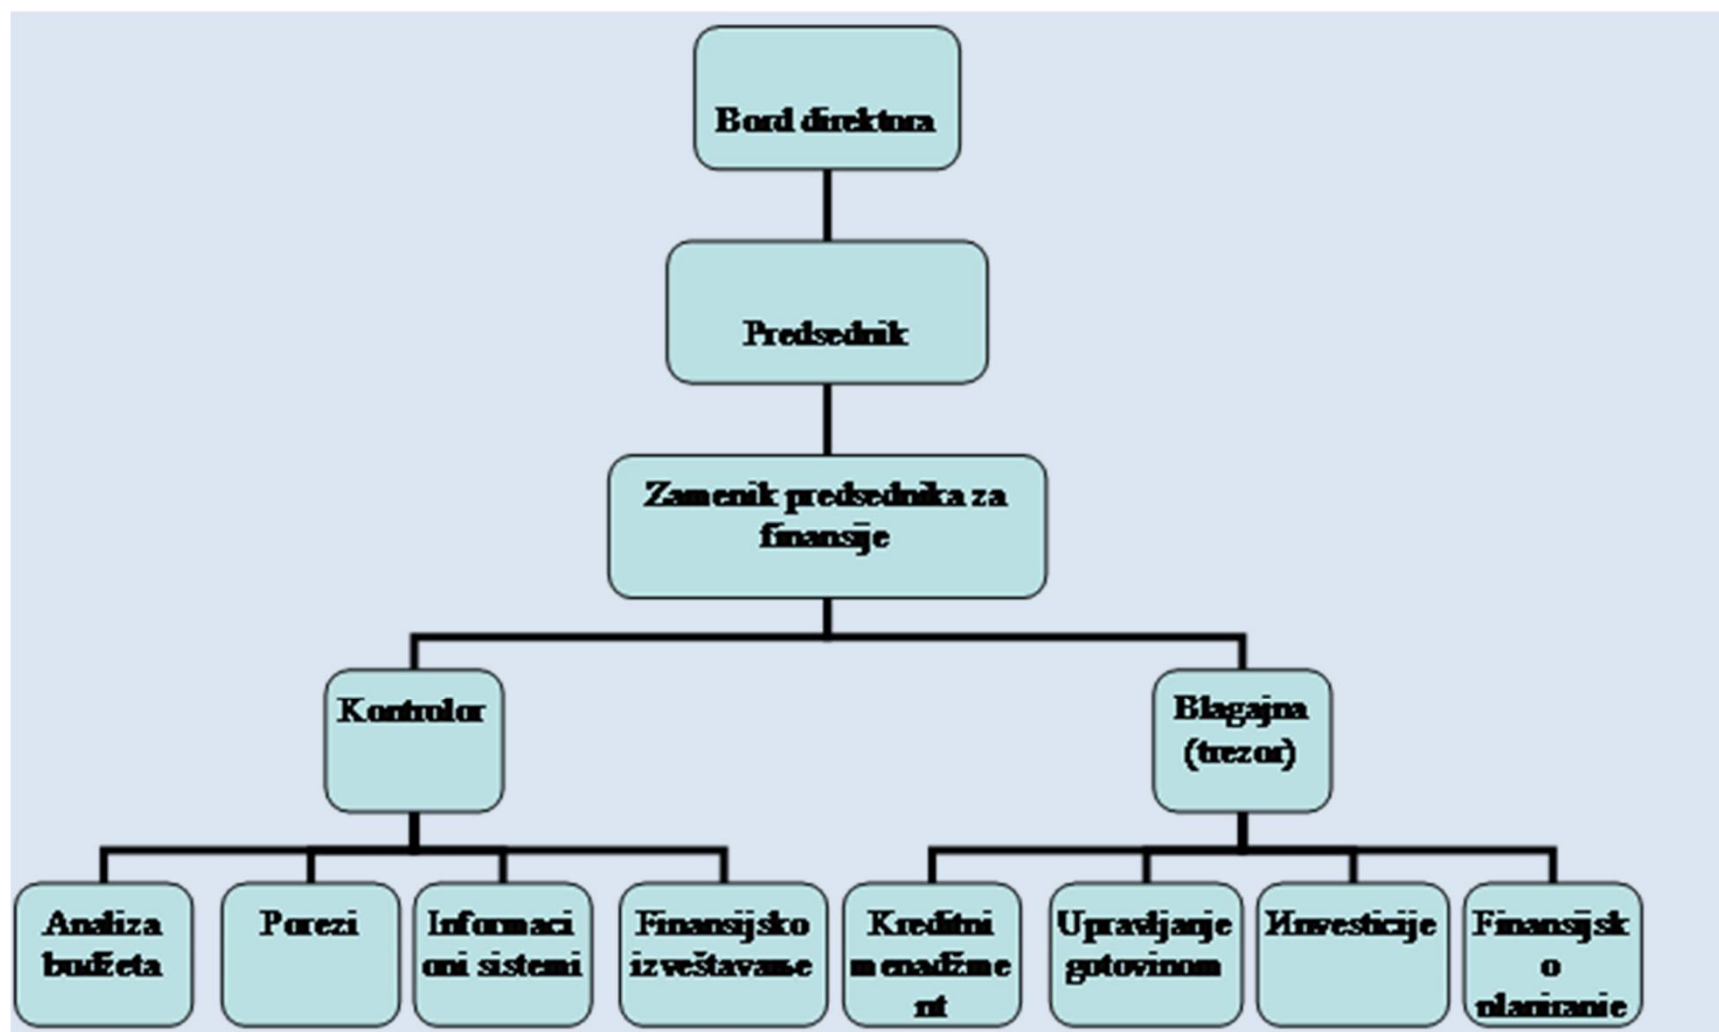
Bord direktora

Predsednik

Zamenik predsednika za finansije

Kontrolor

Blagajna (trezor)

Analiza budžeta

Porezi

Informaci oni sistemi

Finansijsko izveštavanje

Kreditni menadžme nt

Upravljanje gotovinom

Investicije

Finansijsk o planiranje